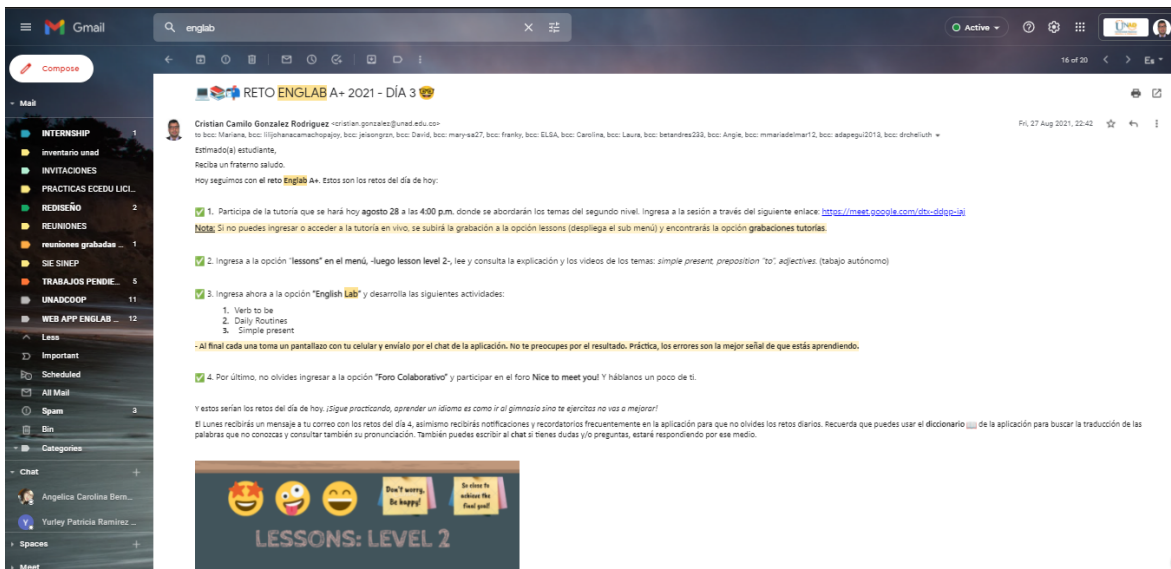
Gmail

englab

Active

Compose

Mail
INTERNSHIP 1
inventario unad
INVITACIONES
PRACTICAS ECEDU LICI...
REDISEÑO 2
REUNIONES
reuniones grabadas ... 1
SIE SINEP
TRABAJOS PENDIE... 5
UNADCOOP 11
WEB APP ENGLAB ... 12
Less
Important
Scheduled
All Mail
Spam 3
Bin
Categories

Chat
Angelica Carolina Bern...
Yurley Patricia Ramirez ...

Spaces

Meet

16 of 20

RETO ENGLAB A+ 2021 - DÍA 3

Cristian Camilo Gonzalez Rodriguez <cristian.gonzalez@unad.edu.co>
to bcc: Mariana, bcc: lilijohanacamachopajoy, bcc: jeisongrsn, bcc: David, bcc: mary-sa27, bcc: franky, bcc: ELSA, bcc: Carolina, bcc: Laura, bcc: betandres233, bcc: Angie, bcc: mmariadelmar12, bcc: adapegui2013, bcc: drcheluth

Fri, 27 Aug 2021, 22:42

Estimado(a) estudiante,
Reciba un fraterno saludo.
Hoy seguimos con el reto Englab A+. Estos son los retos del día de hoy:

1. Participa de la tutoría que se hará hoy agosto 28 a las 4:00 p.m. donde se abordarán los temas del segundo nivel. Ingresa a la sesión a través del siguiente enlace: https://meet.google.com/dtx-ddop-iaj
Nota: Si no puedes ingresar o acceder a la tutoría en vivo, se subirá la grabación a la opción lessons (despliega el sub menú) y encontrarás la opción grabaciones tutorías.

2. Ingresa a la opción "lessons" en el menú, -luego lesson level 2-, lee y consulta la explicación y los videos de los temas: simple present, preposition "to", adjectives. (tabajo autónomo)

3. Ingresa ahora a la opción "English Lab" y desarrolla las siguientes actividades:
1. Verb to be
2. Daily Routines
3. Simple present
- Al final cada una toma un pantallazo con tu celular y envíalo por el chat de la aplicación. No te preocupes por el resultado. Práctica, los errores son la mejor señal de que estás aprendiendo.

4. Por último, no olvides ingresar a la opción "Foro Colaborativo" y participar en el foro Nice to meet you! Y háblanos un poco de ti.

Y estos serían los retos del día de hoy. ¡Sigue practicando, aprender un idioma es como ir al gimnasio sino te ejercitas no vas a mejorar!
El Lunes recibirás un mensaje a tu correo con los retos del día 4, asimismo recibirás notificaciones y recordatorios frecuentemente en la aplicación para que no olvides los retos diarios. Recuerda que puedes usar el diccionario de la aplicación para buscar la traducción de las palabras que no conozcas y consultar también su pronunciación. También puedes escribir al chat si tienes dudas y/o preguntas, estaré respondiendo por ese medio.

Don't worry, Be happy!
So close to achieve the final goal!
LESSONS: LEVEL 2